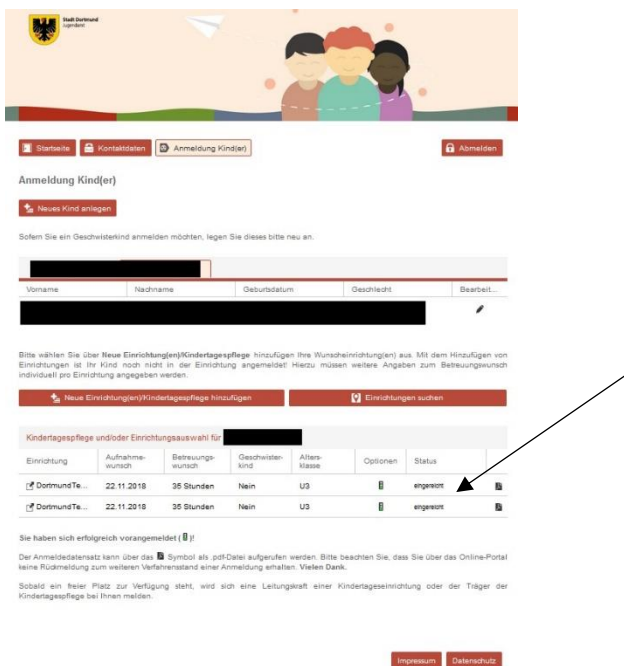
Stadt Dortmund
Jugendamt

Startseite Kontaktdaten Anmeldung Kind(er) Abmelden

Anmeldung Kind(er)

Neues Kind anlegen

Sofern Sie ein Geschwisterkind anmelden möchten, legen Sie dieses bitte neu an.

| Vorname | Nachname | Geburtsdatum | Geschlecht | Bearbeit... |
|---|---|---|---|---|

Bitte wählen Sie über **Neue Einrichtung(en)/Kindertagespflege** hinzufügen Ihre Wunscheinrichtung(en) aus. Mit dem Hinzufügen von Einrichtungen ist Ihr Kind noch nicht in der Einrichtung angemeldet! Hierzu müssen weitere Angaben zum Betreuungswunsch individuell pro Einrichtung angegeben werden.

Neue Einrichtung(en)/Kindertagespflege hinzufügen Einrichtungen suchen

Kindertagespflege und/oder Einrichtungsauswahl für

| Einrichtung | Aufnahmewunsch | Betreuungswunsch | Geschwisterkind | Altersklasse | Optionen | Status | |
|---|---|---|---|---|---|---|---|
| DortmundTe... | 22.11.2018 | 35 Stunden | Nein | U3 | | eingereicht | |
| DortmundTe... | 22.11.2018 | 35 Stunden | Nein | U3 | | eingereicht | |

**Sie haben sich erfolgreich vorangemeldet ( )!**

Der Anmeldedatensatz kann über das Symbol als .pdf-Datei aufgerufen werden. Bitte beachten Sie, dass Sie über das Online-Portal keine Rückmeldung zum weiteren Verfahrensstand einer Anmeldung erhalten. **Vielen Dank.**

Sobald ein freier Platz zur Verfügung steht, wird sich eine Leitungskraft einer Kindertageseinrichtung oder der Träger der Kindertagespflege bei Ihnen melden.

Impressum Datenschutz